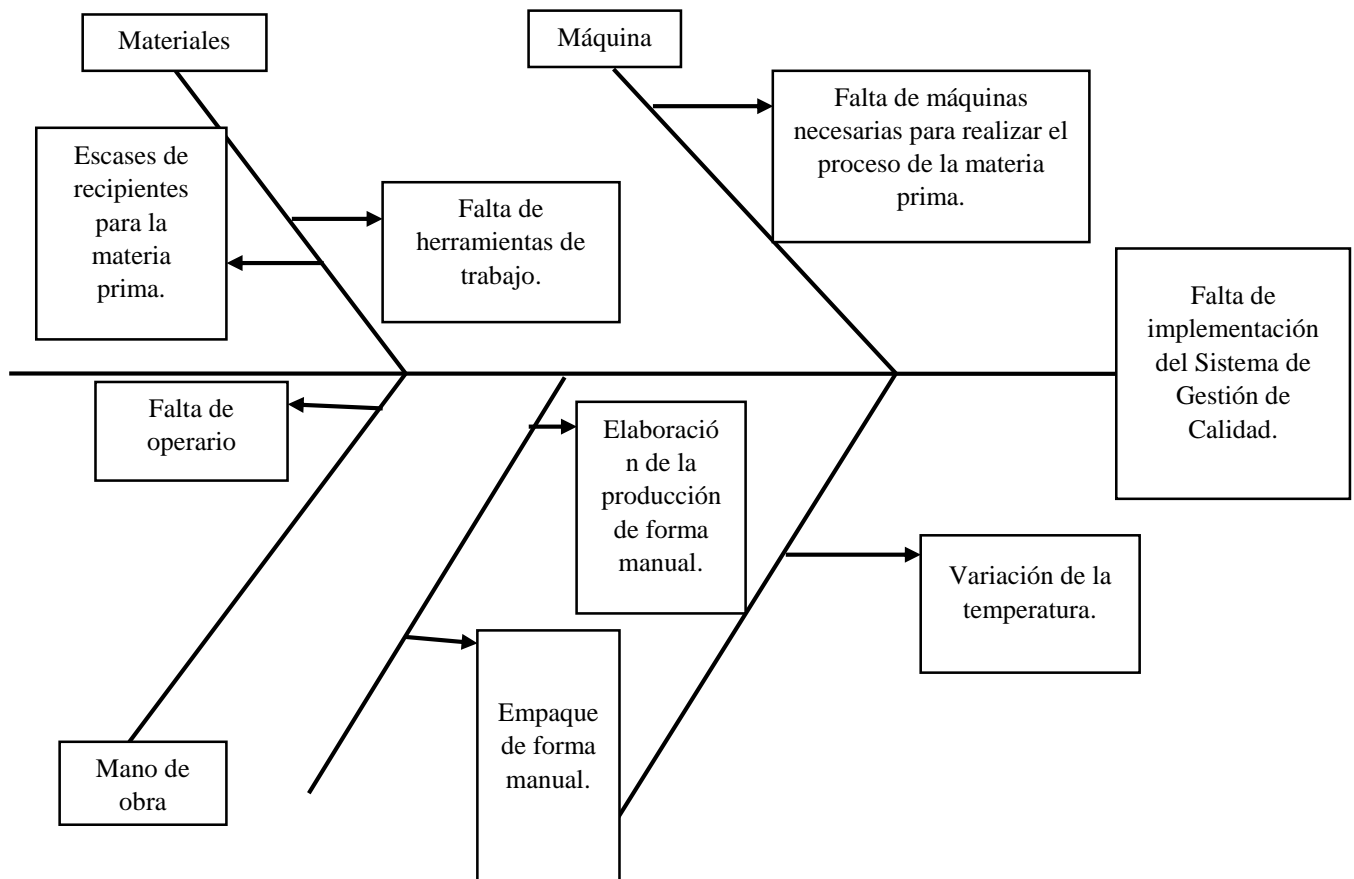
Materiales

Máquina

Escases de recipientes para la materia prima.

Falta de herramientas de trabajo.

Falta de máquinas necesarias para realizar el proceso de la materia prima.

Falta de implementación del Sistema de Gestión de Calidad.

Falta de operario

Elaboración de la producción de forma manual.

Variación de la temperatura.

Empaque de forma manual.

Mano de obra